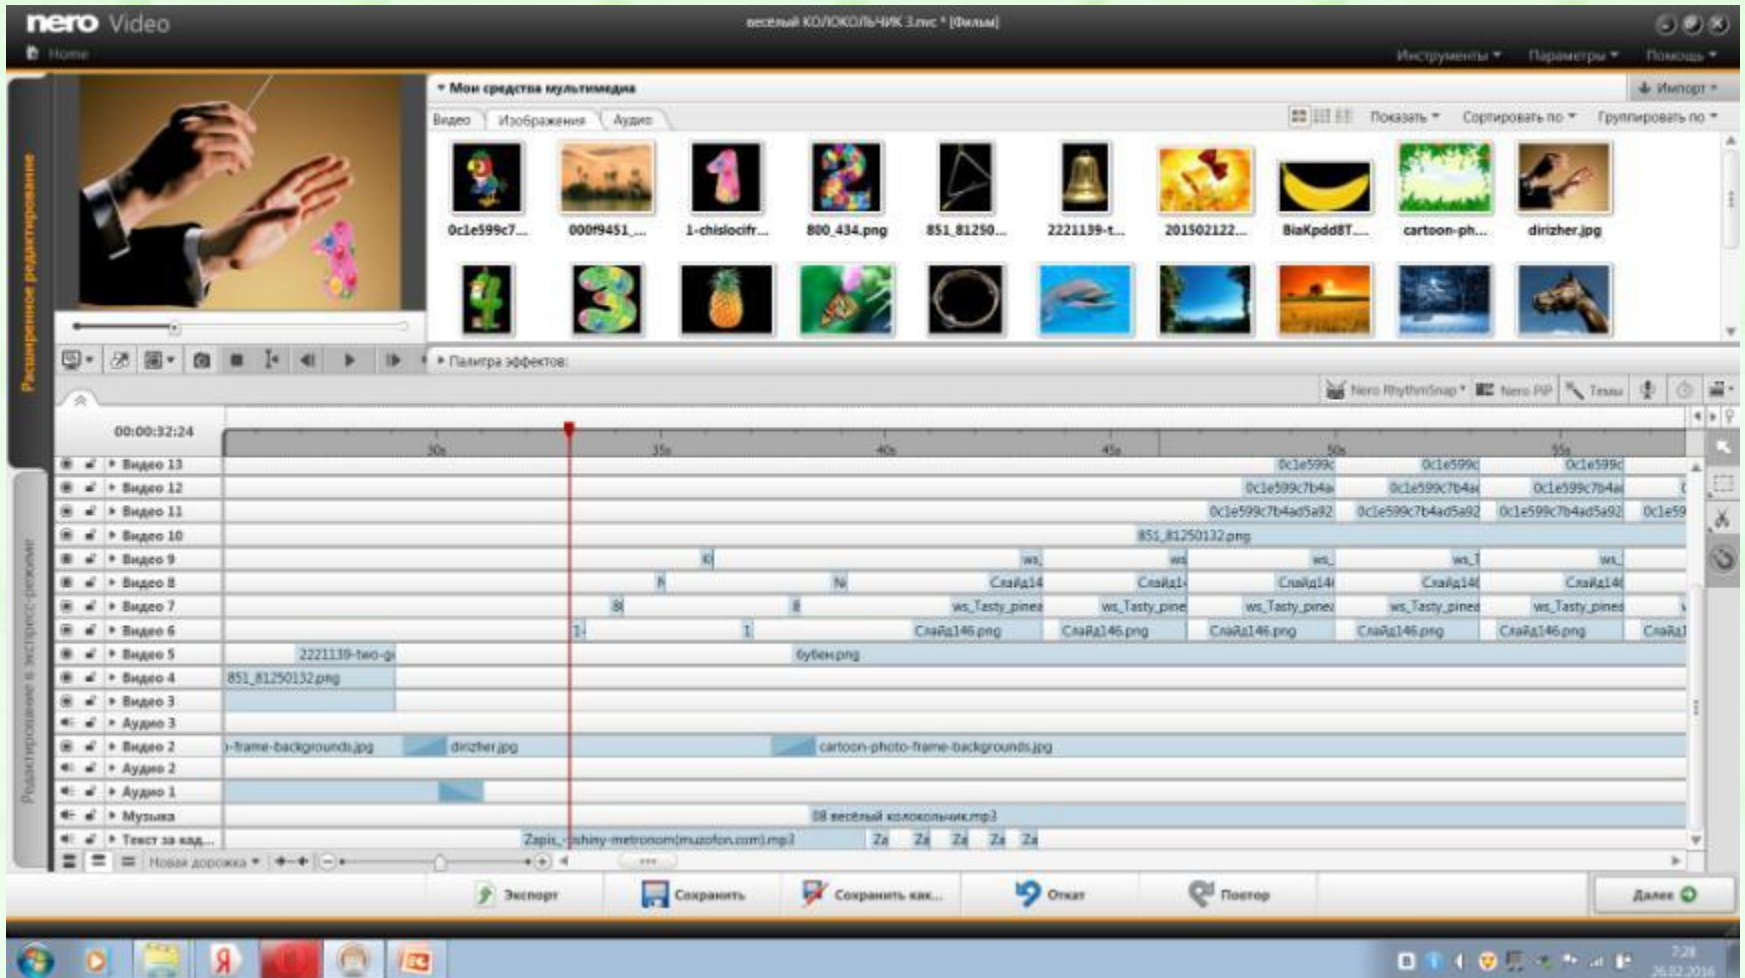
nero Video

веселый КОЛОКОЛЬЧИК 3.nvc * [Фильм]

Home

Инструменты ▾ Параметры ▾ Помощь ▾

Расширенное редактирование

▾ Мои средства мультимедиа

↓ Импорт ▾

Видео Изображения Аудио

Показать ▾ Сортировать по ▾ Группировать по ▾

0c1e599c7... 000f9451_... 1-chislocifr... 800_434.png 851_81250... 2221139-t... 201502122... BiaKpdd8T.... cartoon-ph... dirizher.jpg

▸ Палитра эффектов

Nero RhythmSnap ▾ Nero PiP Темы

00:00:32:24

30s 35s 40s 45s 50s 55s

Видео 13 0c1e599c 0c1e599c 0c1e599c
Видео 12 0c1e599c7b4a 0c1e599c7b4a 0c1e599c7b4a
Видео 11 0c1e599c7b4ad5a92 0c1e599c7b4ad5a92 0c1e599c7b4ad5a92 0c1e59
Видео 10 851_81250132.png
Видео 9 ws ws ws ws ws
Видео 8 Слайд14 Слайд14 Слайд14 Слайд14 Слайд14
Видео 7 ws_Tasty_pinea ws_Tasty_pine ws_Tasty_pinea ws_Tasty_pinea ws_Tasty_pinea
Видео 6 Слайд146.png Слайд146.png Слайд146.png Слайд146.png Слайд146.png Слайд1
Видео 5 2221139-two-g бубен.png
Видео 4 851_81250132.png
Видео 3
Аудио 3
Видео 2 -frame-backgrounds.jpg dirizher.jpg cartoon-photo-frame-backgrounds.jpg
Аудио 2
Аудио 1
Музыка 08 веселый колокольчик.mp3
Текст за кад... Zapis_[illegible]shiny-metronom(muzofon.com).mp3 Za Za Za Za Za

Редактирование в экспресс-режиме

Новая дорожка ▾

Экспорт Сохранить Сохранить как... Откат Повтор Далее

7:28
26.02.2016